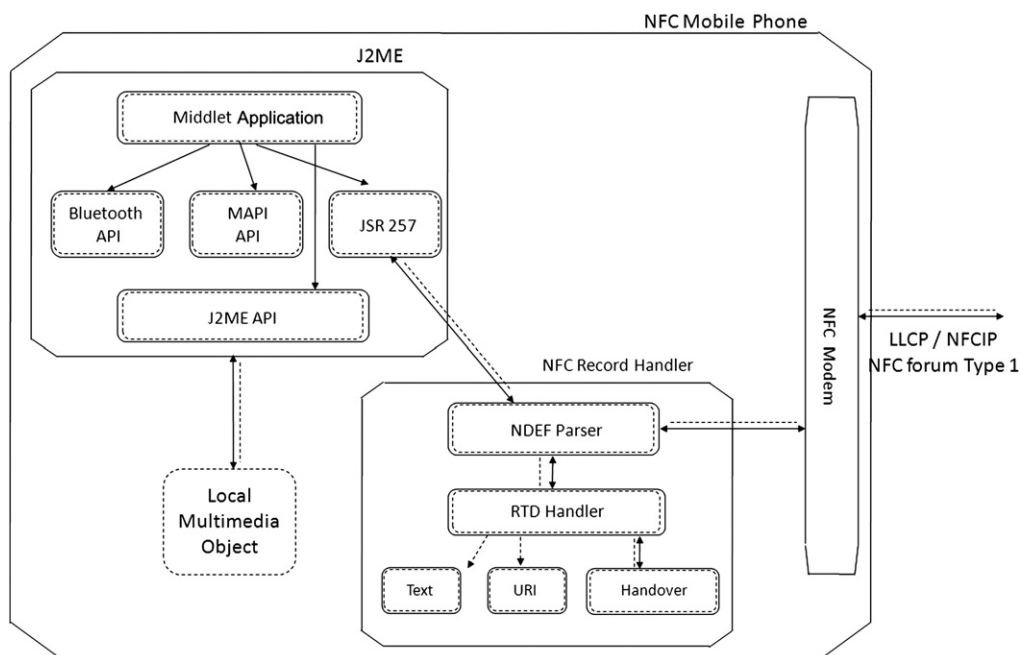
NFC Mobile Phone

J2ME

Middlet Application

Bluetooth API

MAPI API

JSR 257

J2ME API

Local Multimedia Object

NFC Record Handler

NDEF Parser

RTD Handler

Text

URI

Handover

NFC Modem

LLCP / NFCIP
NFC forum Type 1